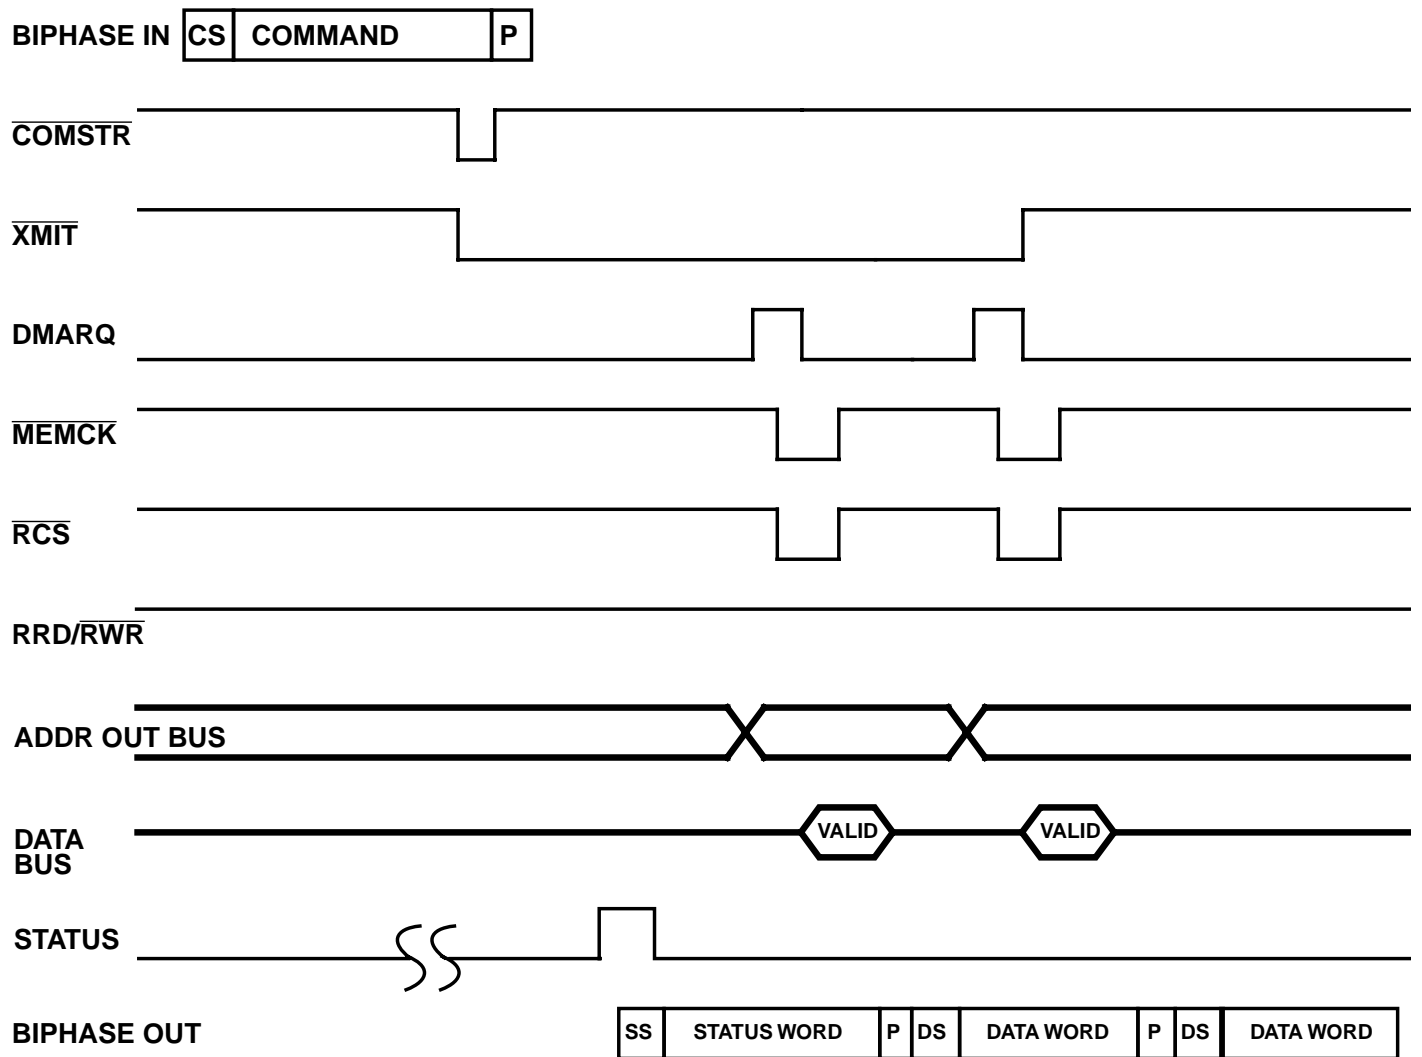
BIPHASE IN CS COMMAND P

$\overline{\text{COMSTR}}$

$\overline{\text{XMIT}}$

DMARQ

$\overline{\text{MEMCK}}$

$\overline{\text{RCS}}$

RRD/$\overline{\text{RWR}}$

ADDR OUT BUS

DATA BUS

VALID

VALID

STATUS

BIPHASE OUT

SS STATUS WORD P DS DATA WORD P DS DATA WORD